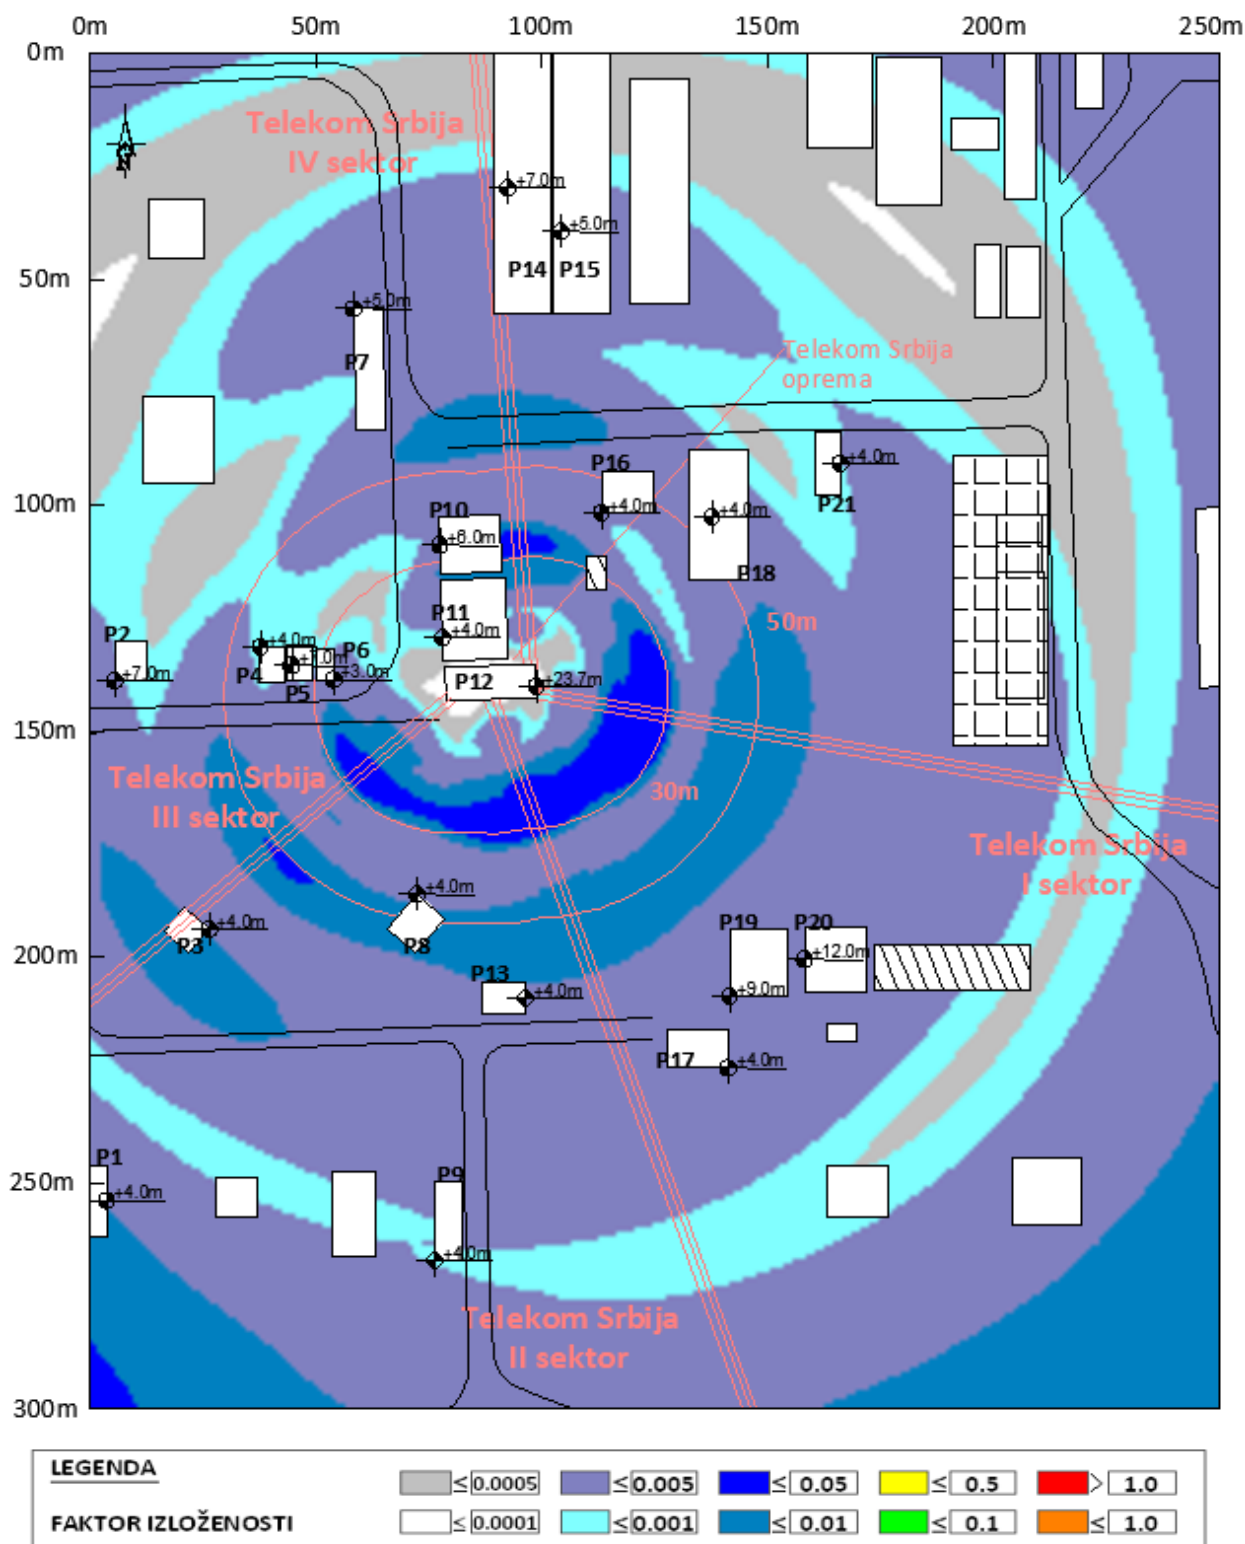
0m 50m 100m 150m 200m 250m

0m
50m
100m
150m
200m
250m
300m

N

Telekom Srbija
IV sektor

+7.0m
+5.0m
P14 P15

+5.0m
P7

Telekom Srbija
oprema

P16
+4.0m
+4.0m
+4.0m
P21

P10
+8.0m
P18

P11
+4.0m
50m

P2
+4.0m
P6
+7.0m
P4
+1.0m
+3.0m
P5
P12
+23.7m

Telekom Srbija
III sektor

30m

Telekom Srbija
I sektor

+4.0m
+4.0m
P3
P8

P19 P20
+12.0m
+9.0m
P13
+4.0m

P17
+4.0m

P1
+4.0m
P9
+4.0m

Telekom Srbija
II sektor

LEGENDA

FAKTOR IZLOŽENOSTI

≤ 0.0005 ≤ 0.005 ≤ 0.05 ≤ 0.5 > 1.0

≤ 0.0001 ≤ 0.001 ≤ 0.01 ≤ 0.1 ≤ 1.0